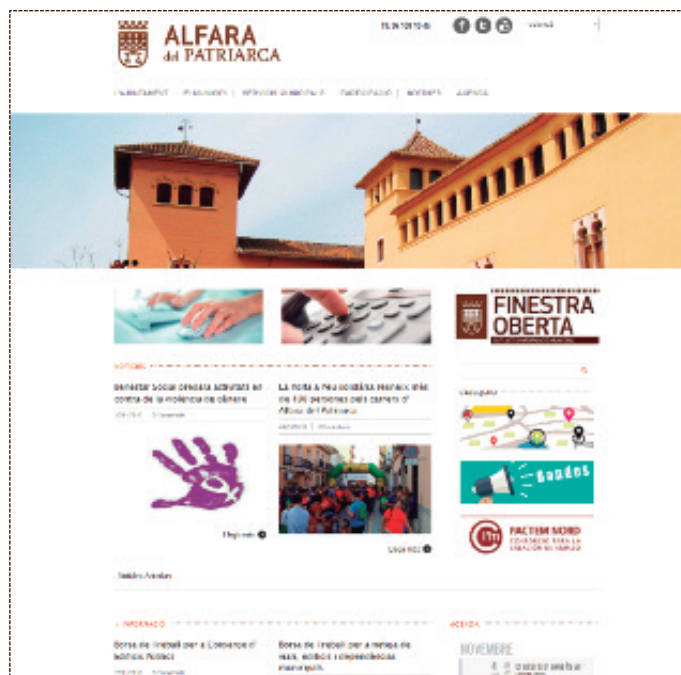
ALFARA del PATRIARCA

FINESTRA OBERTA

Benestar Social organitza activitats en contra de la violència de gènere

La Volta a Peu solidària reuneix més de 400 persones pels carrers d'Alfara del Patriarca

Llegir més

Llegir més

Bandos

PACTEM NORD

Bolsa de treball per a l'ordenança d'edificis Públics

Borsa de treball per a neteja de vials, edificis i dependències municipals

NOVEMBRE